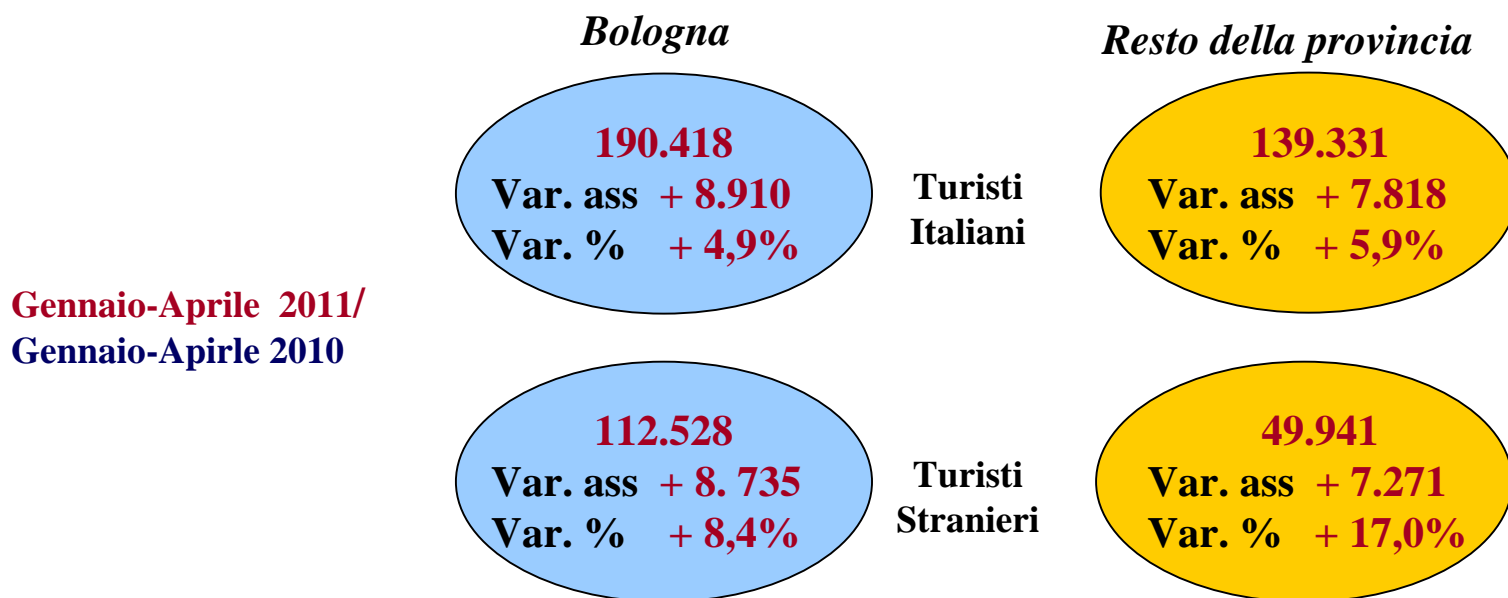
Bologna

Resto della provincia

190.418
Var. ass + 8.910
Var. % + 4,9%

Turisti Italiani

139.331
Var. ass + 7.818
Var. % + 5,9%

Gennaio-Aprile 2011/
Gennaio-Apirle 2010

112.528
Var. ass + 8. 735
Var. % + 8,4%

Turisti Stranieri

49.941
Var. ass + 7.271
Var. % + 17,0%